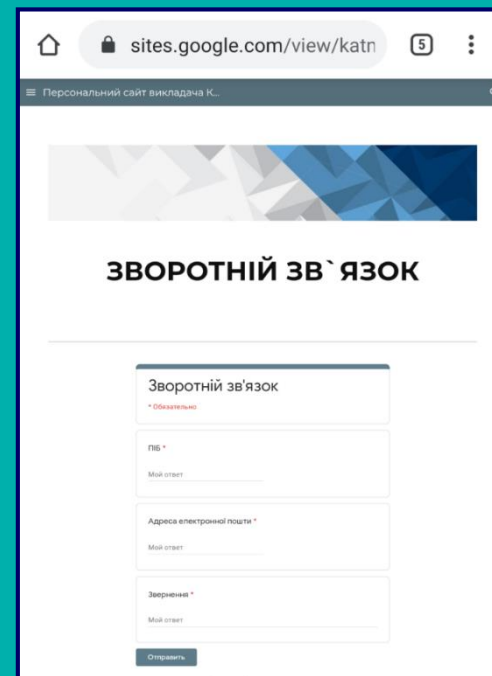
sites.google.com/view/katn

5

Персональний сайт викладача К...

ЗВОРОТНІЙ ЗВ`ЯЗОК

Зворотній зв'язок

* Обязательно

ПІБ *

Мой ответ

Адреса електронної пошти *

Мой ответ

Звернення *

Мой ответ

Отправить